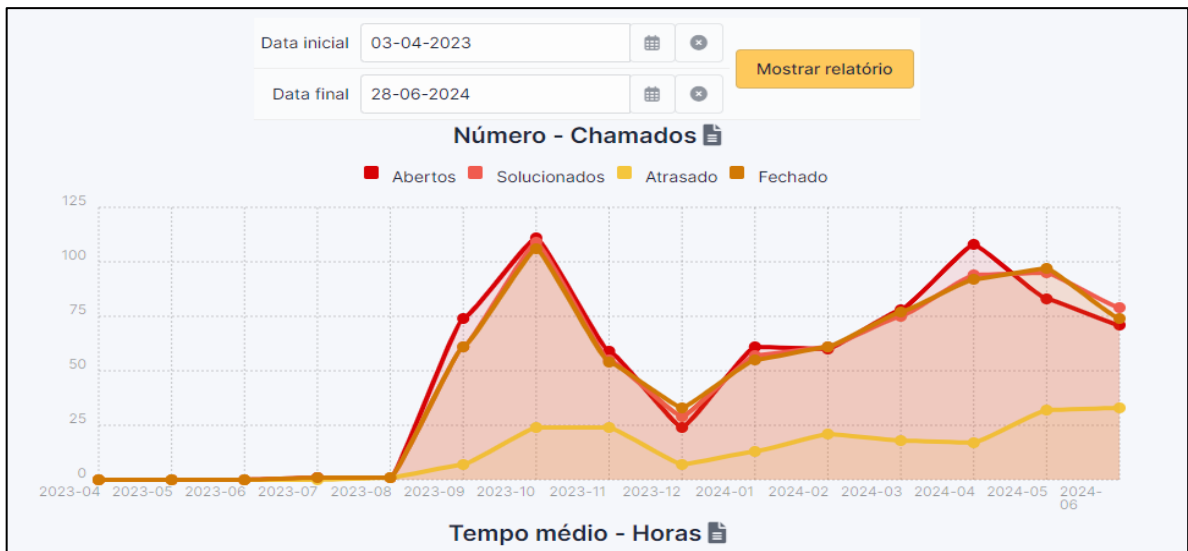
Data inicial 03-04-2023

Data final 28-06-2024

Mostrar relatório

Número - Chamados

Abertos Solucionados Atrasado Fechado

125
100
75
50
25
0

2023-04 2023-05 2023-06 2023-07 2023-08 2023-09 2023-10 2023-11 2023-12 2024-01 2024-02 2024-03 2024-04 2024-05 2024-06

Tempo médio - Horas